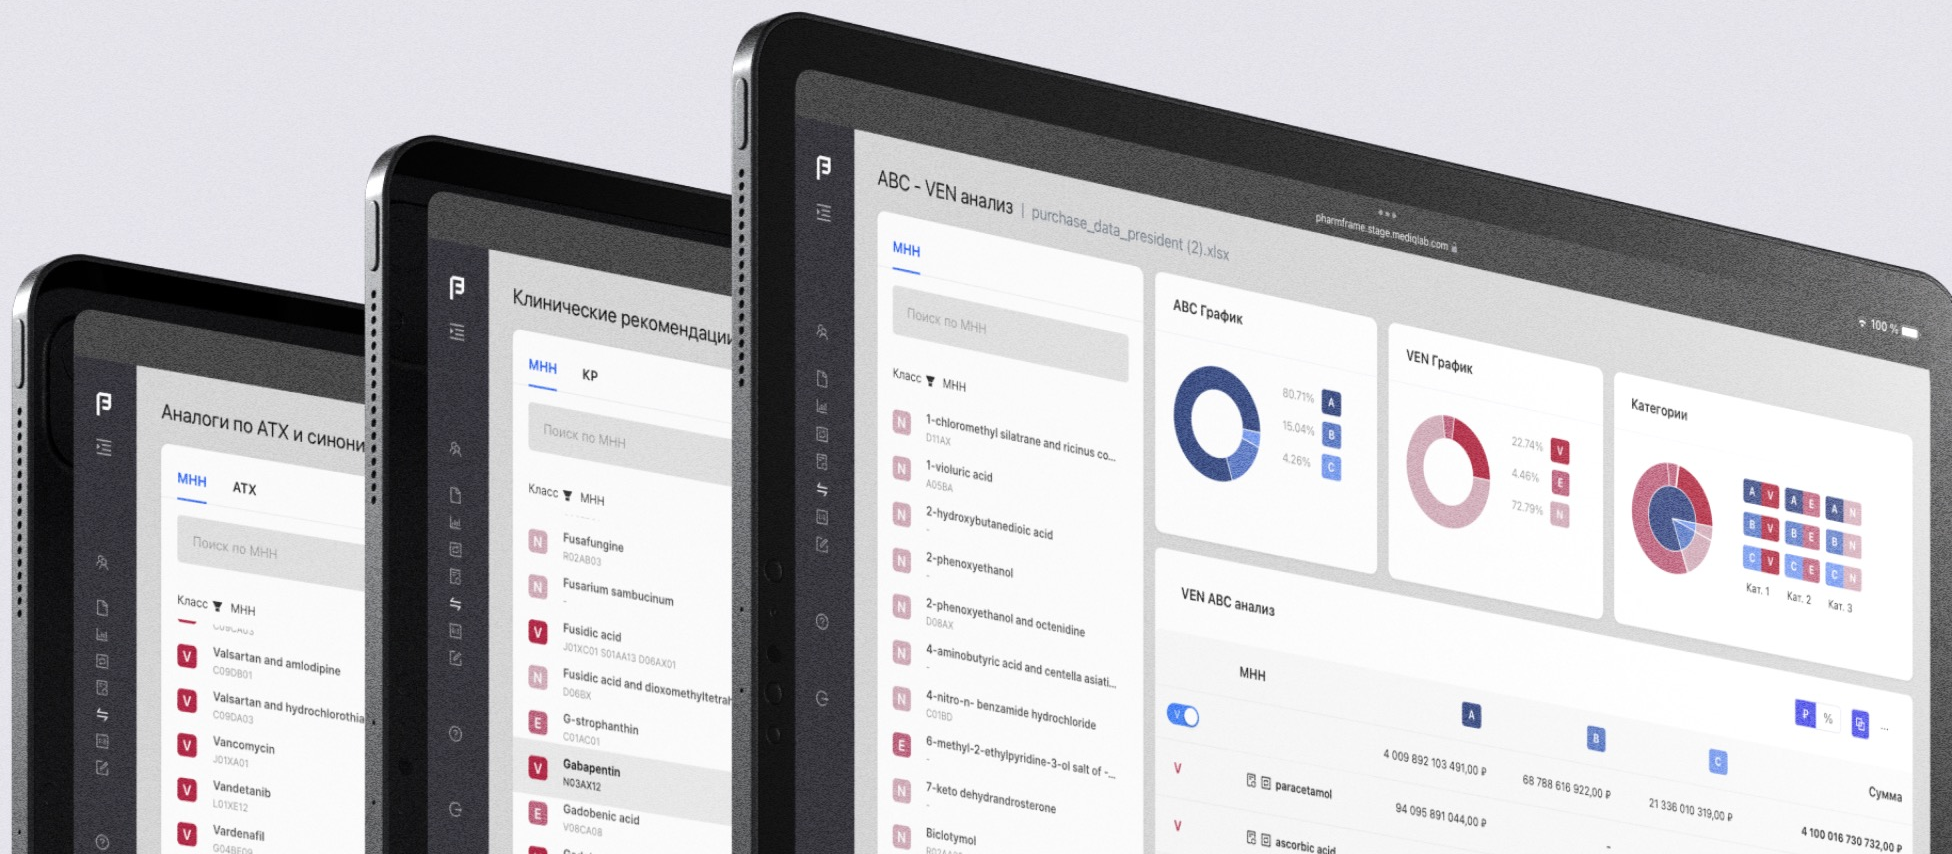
Аналоги по АТХ и синони

МНН АТХ

Поиск по МНН

Класс МНН

V Valsartan and amlodipine C09DB01

V Valsartan and hydrochlorothia C09DA03

V Vancomycin J01XA01

V Vandetanib L01XE12

V Vardenafil G04BE09

Клинические рекомендации

МНН КР

Поиск по МНН

Класс МНН

N Fusafungine R02AB03

N Fusarium sambucinum -

V Fusidic acid J01XC01 S01AA13 D06AX01

N Fusidic acid and dioxomethyltetrah D06BX

E G-strophanthin C01AC01

V Gabapentin N03AX12

E Gadobenic acid V08CA08

ABC - VEN анализ | purchase_data_president (2).xlsx

pharmframe.stage.mediqlab.com

100 %

МНН

Поиск по МНН

Класс МНН

N 1-chloromethyl silatrane and ricinus co... D11AX

N 1-violuric acid A05BA

N 2-hydroxybutanedioic acid -

N 2-phenoxyethanol -

N 2-phenoxyethanol and octenidine D08AX

N 4-aminobutyric acid and centella asiati... -

N 4-nitro-n- benzamide hydrochloride C01BD

E 6-methyl-2-ethylpyridine-3-ol salt of -... -

N 7-keto dehydrandrosterone -

N Biclotymol

ABC График

80.71% A
15.04% B
4.26% C

VEN График

22.74% V
4.46% E
72.79% N

Категории

A V A E A N
B V B E B N
C V C E C N
Кат. 1 Кат. 2 Кат. 3

VEN ABC анализ

МНН

V

A B C

₽ % ...

V paracetamol 4 009 892 103 491,00 ₽ 68 788 616 922,00 ₽ 21 336 010 319,00 ₽

Сумма

V ascorbic acid 94 095 891 044,00 ₽ - 4 100 016 730 732,00 ₽